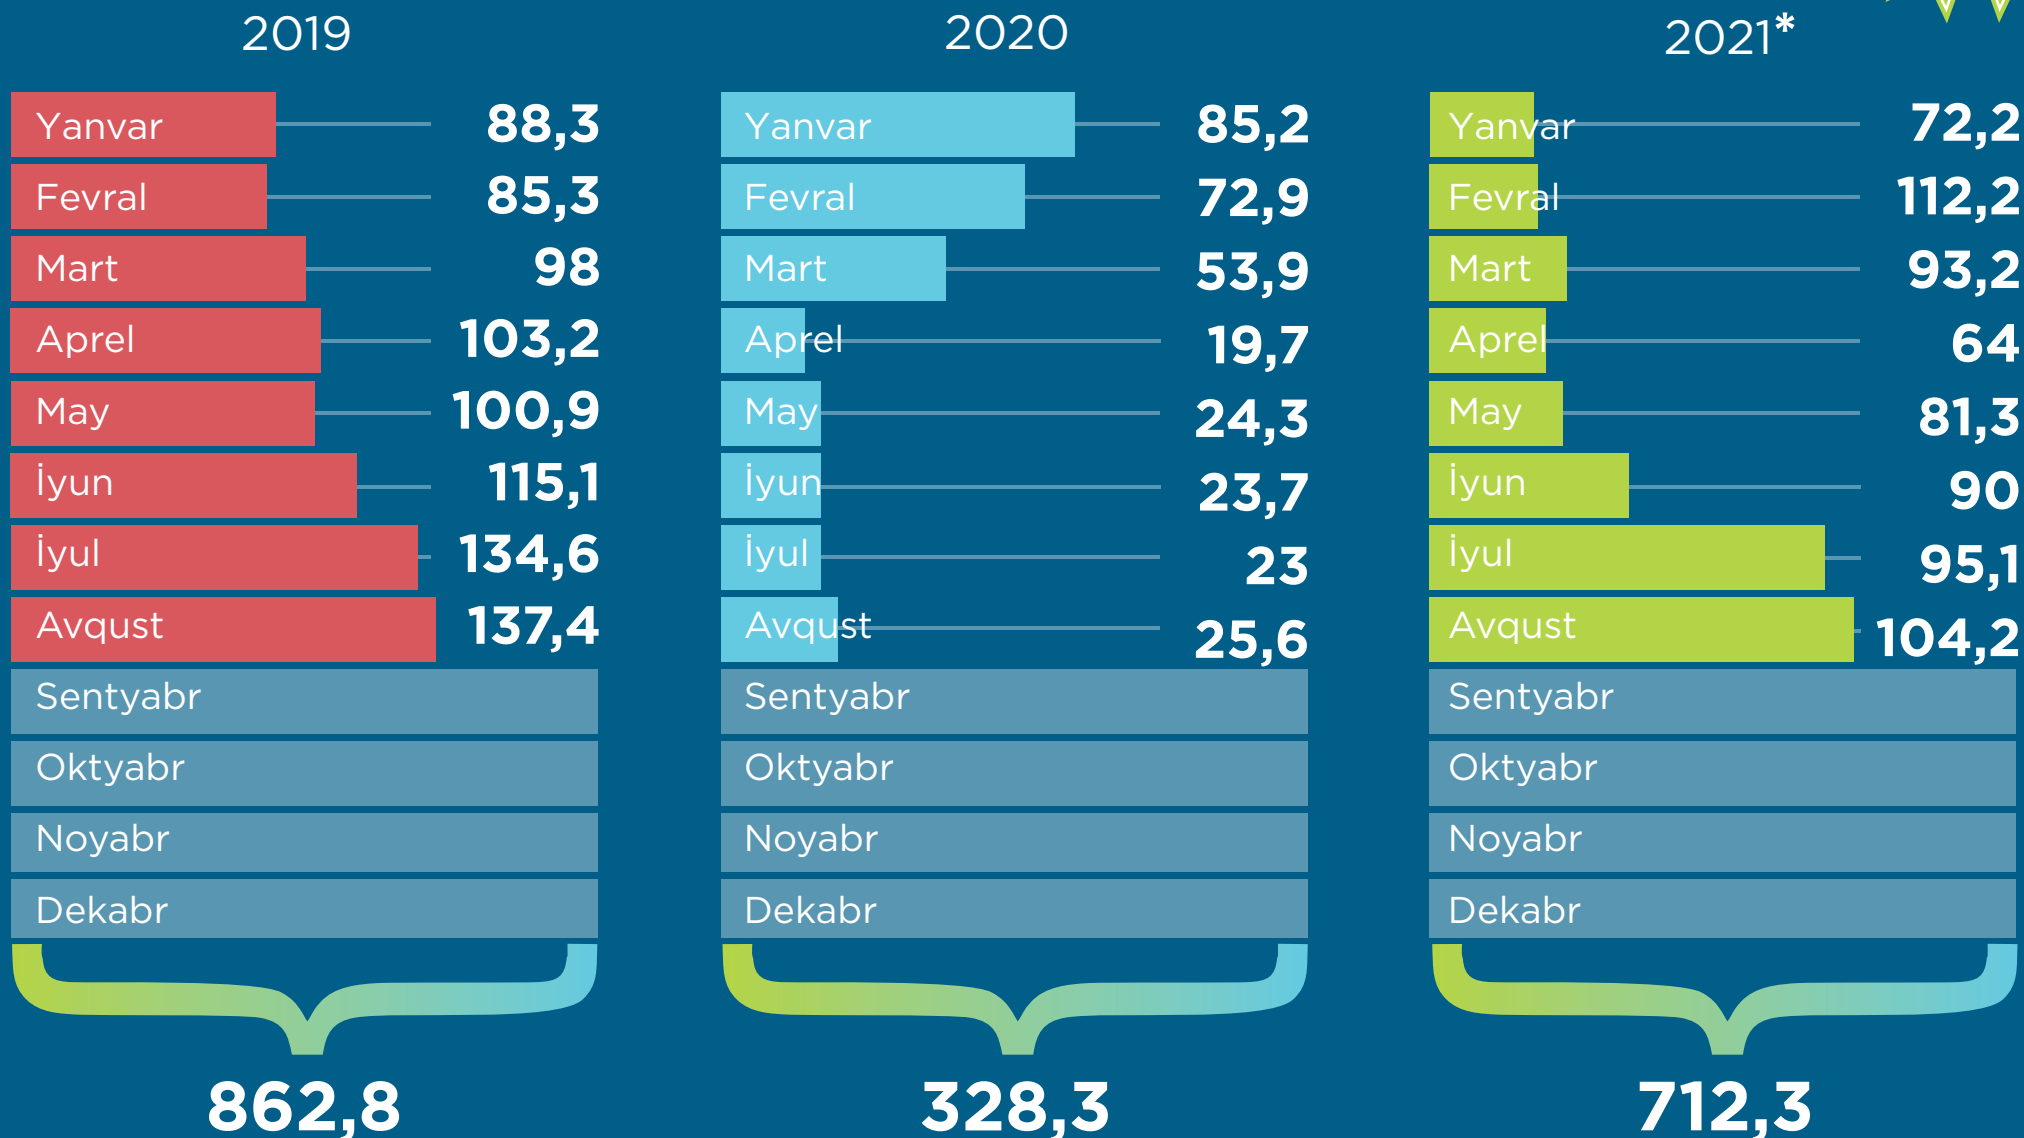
2019

Yanvar 88,3
Fevral 85,3
Mart 98
Aprel 103,2
May 100,9
İyun 115,1
İyul 134,6
Avqust 137,4
Sentyabr
Oktyabr
Noyabr
Dekabr

862,8

2020

Yanvar 85,2
Fevral 72,9
Mart 53,9
Aprel 19,7
May 24,3
İyun 23,7
İyul 23
Avqust 25,6
Sentyabr
Oktyabr
Noyabr
Dekabr

328,3

2021*

Yanvar 72,2
Fevral 112,2
Mart 93,2
Aprel 64
May 81,3
İyun 90
İyul 95,1
Avqust 104,2
Sentyabr
Oktyabr
Noyabr
Dekabr

712,3